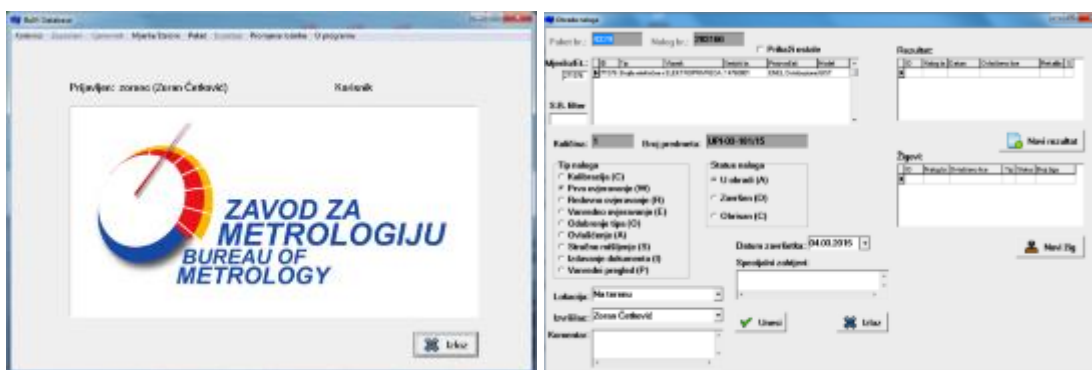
BoM Database

Korisnici Zapisnici Uputnici Mjerila Etaloni Paket Izvještaj Promjena šifre O programu

Prijavljen: zoranc (Zoran Ćetković)

Korisnik

ZAVOD ZA METROLOGIJU
BUREAU OF METROLOGY

Izlaz

Obrada naloga

Paket br.: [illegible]

Nalog br.: 702160

Prikaži ostale

Mjerila E.L.:

| ID | Tip | Vlasnik | Serijski br. | Proizvođač | Model |
|---|---|---|---|---|---|
| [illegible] | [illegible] | ELEKTROPRIVREDA | 1476001 | EMIL Oskilovatrac MST | |

S.R. Mier

Količina: 1

Broj predmeta: UPI-00-101/15

Tip naloga
Kalibracija (C)
Prvo ovjeravanje (W)
Redovno ovjeravanje (R)
Vanredno ovjeravanje (E)
Odobrenje tipa (O)
Ovlašćenje (A)
Stručno mišljenje (S)
Izdavanje dokumenta (I)
Vanredni pregled (P)

Status naloga
U obradi (A)
Završen (D)
Obrisan (C)

Datum završetka: 04.03.2015

Specijalni zahtjevi

Lokacija: Na terenu

Izvršilac: Zoran Ćetković

Komentar:

Unesi

Izlaz

Rezultat:

| ID | Nalog br. | Datum | Odobrenje br. | Rezultat | Sl. |
|---|---|---|---|---|---|

Novi rezultat

Žigovi:

| ID | Nalog br. | Odobrenje br. | Tip | Status | Broj žiga |
|---|---|---|---|---|---|

Novi žig